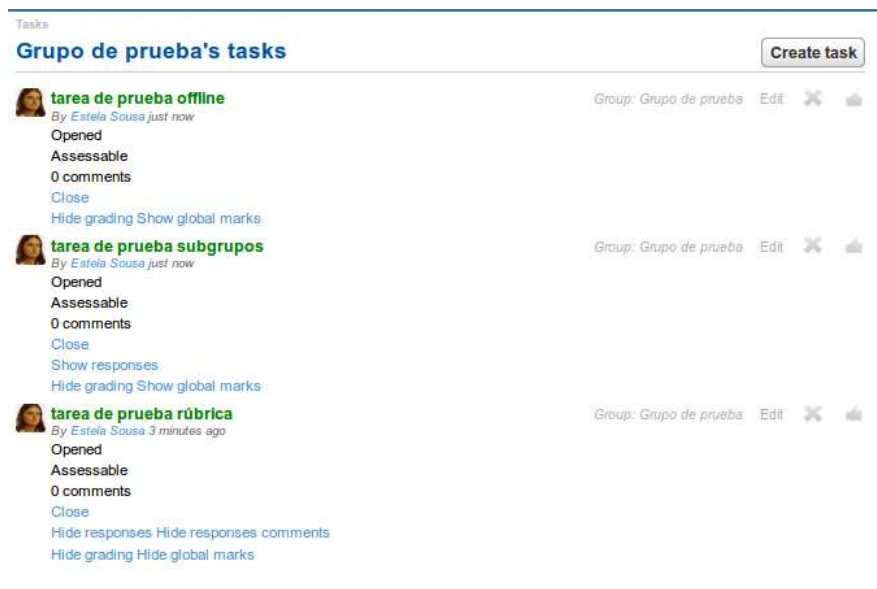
Tasks

Grupo de prueba's tasks

Create task

tarea de prueba offline
By Estela Sousa just now
Opened
Assessable
0 comments
Close
Hide grading Show global marks

Group: Grupo de prueba Edit

tarea de prueba subgrupos
By Estela Sousa just now
Opened
Assessable
0 comments
Close
Show responses
Hide grading Show global marks

Group: Grupo de prueba Edit

tarea de prueba rúbrica
By Estela Sousa 3 minutes ago
Opened
Assessable
0 comments
Close
Hide responses Hide responses comments
Hide grading Hide global marks

Group: Grupo de prueba Edit